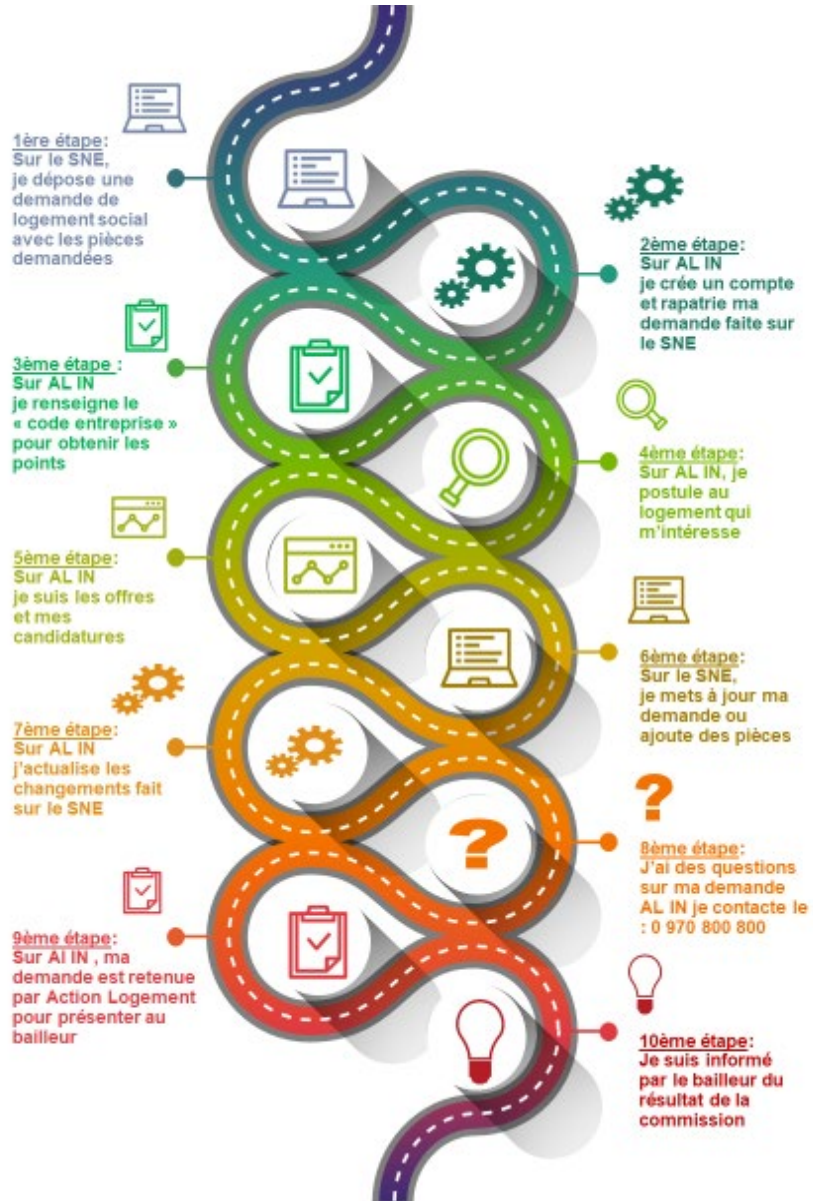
1ère étape:
Sur le SNE,
je dépose une demande de logement social avec les pièces demandées

2ème étape:
Sur AL IN
je crée un compte et rapatrie ma demande faite sur le SNE

3ème étape :
Sur AL IN
je renseigne le « code entreprise » pour obtenir les points

4ème étape:
Sur AL IN, je postule au logement qui m'intéresse

5ème étape:
Sur AL IN
je suis les offres et mes candidatures

6ème étape:
Sur le SNE,
je mets à jour ma demande ou ajoute des pièces

7ème étape:
Sur AL IN
j'actualise les changements fait sur le SNE

8ème étape:
J'ai des questions sur ma demande AL IN je contacte le : 0 970 800 800

9ème étape:
Sur Al IN , ma demande est retenue par Action Logement pour présenter au bailleur

10ème étape:
Je suis informé par le bailleur du résultat de la commission